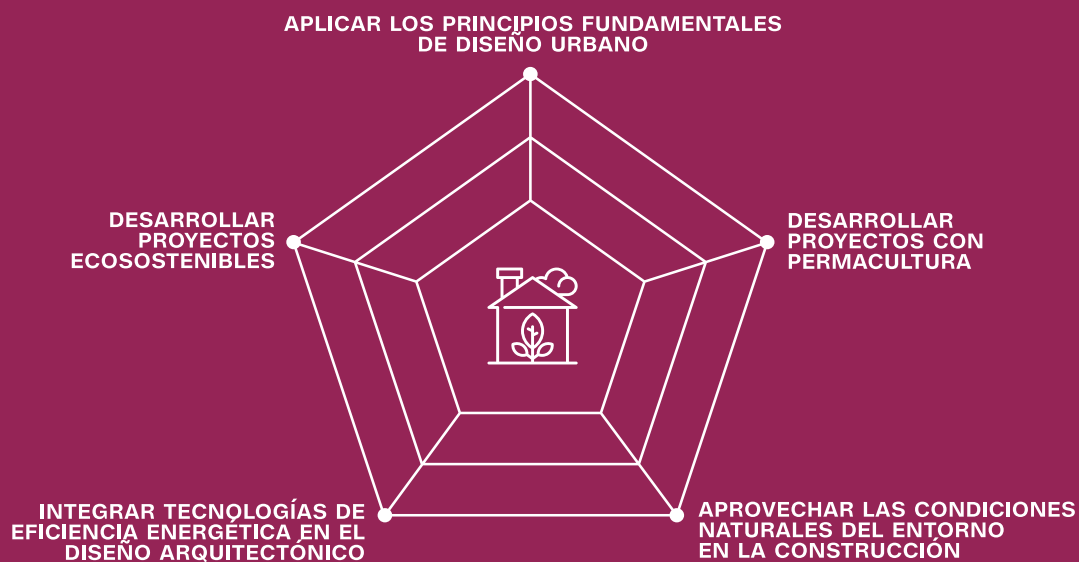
APLICAR LOS PRINCIPIOS FUNDAMENTALES DE DISEÑO URBANO

DESARROLLAR PROYECTOS ECOSOSTENIBLES

DESARROLLAR PROYECTOS CON PERMACULTURA

INTEGRAR TECNOLOGÍAS DE EFICIENCIA ENERGÉTICA EN EL DISEÑO ARQUITECTÓNICO

APROVECHAR LAS CONDICIONES NATURALES DEL ENTORNO EN LA CONSTRUCCIÓN